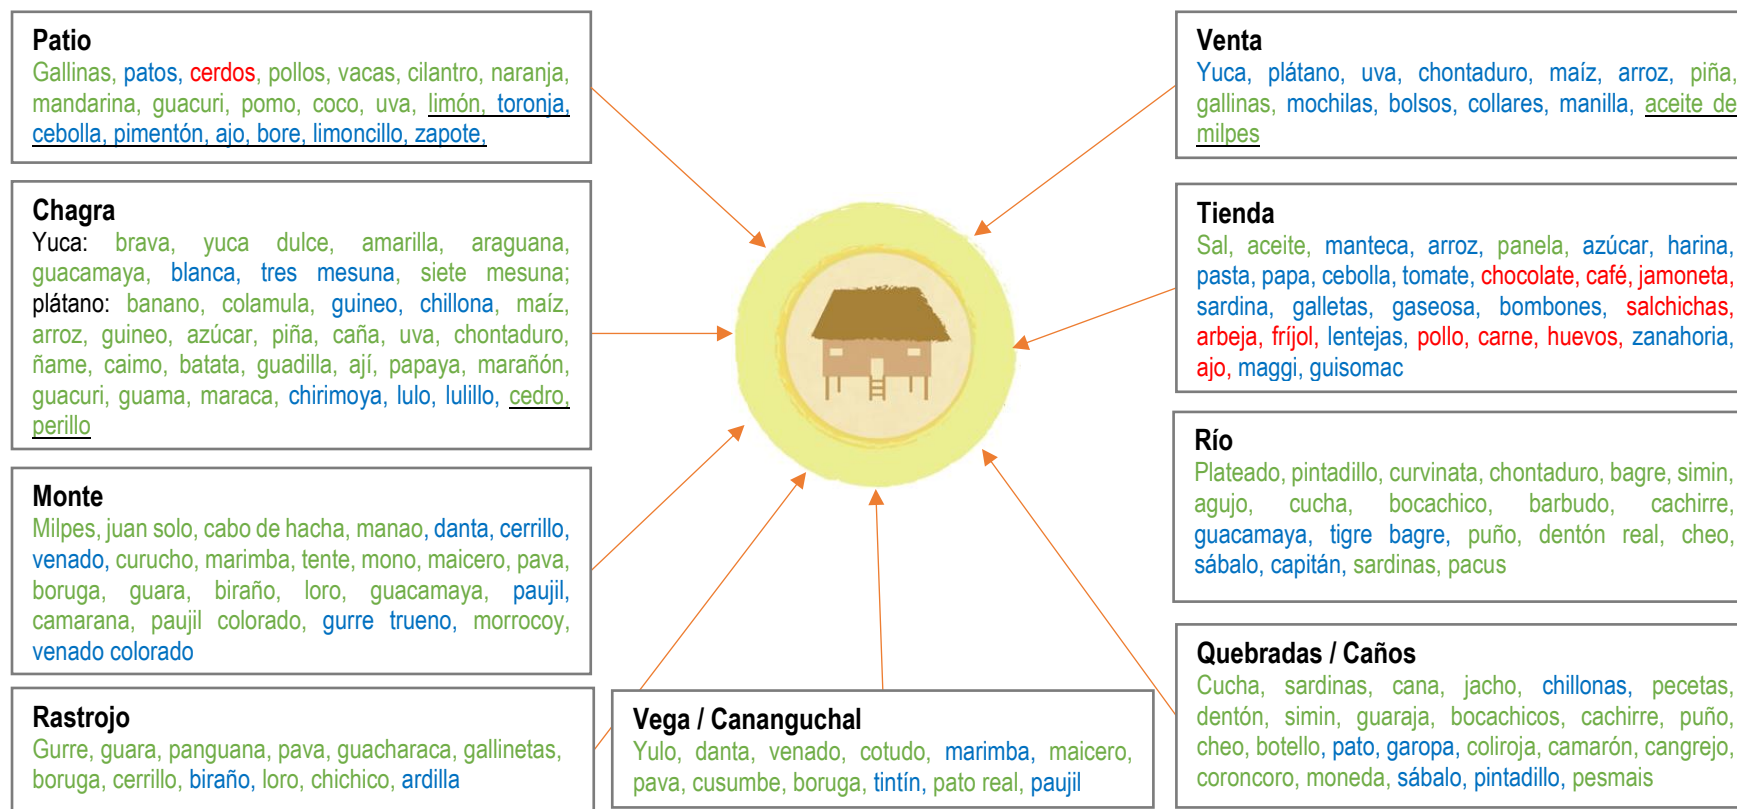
Patio
Gallinas, patos, cerdos, pollos, vacas, cilantro, naranja, mandarina, guacuri, pomo, coco, uva, limón, toronja, cebolla, pimentón, ajo, bore, limoncillo, zapote,

Chagra
Yuca: brava, yuca dulce, amarilla, araguana, guacamaya, blanca, tres mesuna, siete mesuna; plátano: banano, colamula, guineo, chillona, maíz, arroz, guineo, azúcar, piña, caña, uva, chontaduro, ñame, caimo, batata, guadilla, ají, papaya, marañón, guacuri, guama, maraca, chirimoya, lulo, lulillo, cedro, perillo

Monte
Milpes, juan solo, cabo de hacha, manao, danta, cerrillo, venado, curucho, marimba, tente, mono, maicero, pava, boruga, guara, biraño, loro, guacamaya, paujil, camarana, paujil colorado, gurre trueno, morrocoy, venado colorado

Rastrojo
Gurre, guara, panguana, pava, guacharaca, gallinetas, boruga, cerrillo, biraño, loro, chichico, ardilla

Vega / Cananguchal
Yulo, danta, venado, cotudo, marimba, maicero, pava, cusumbe, boruga, tintín, pato real, paujil

Venta
Yuca, plátano, uva, chontaduro, maíz, arroz, piña, gallinas, mochilas, bolsos, collares, manilla, aceite de milpes

Tienda
Sal, aceite, manteca, arroz, panela, azúcar, harina, pasta, papa, cebolla, tomate, chocolate, café, jamoneta, sardina, galletas, gaseosa, bombones, salchichas, arbeja, fríjol, lentejas, pollo, carne, huevos, zanahoria, ajo, maggi, guisomac

Río
Plateado, pintadillo, curvinata, chontaduro, bagre, simin, agujo, cucha, bocachico, barbudo, cachirre, guacamaya, tigre bagre, puño, dentón real, cheo, sábalo, capitán, sardinas, pacus

Quebradas / Caños
Cucha, sardinas, cana, jacho, chillonas, pecetas, dentón, simin, guaraja, bocachicos, cachirre, puño, cheo, botello, pato, garopa, coliroja, camarón, cangrejo, coroncoro, moneda, sábalo, pintadillo, pesmais